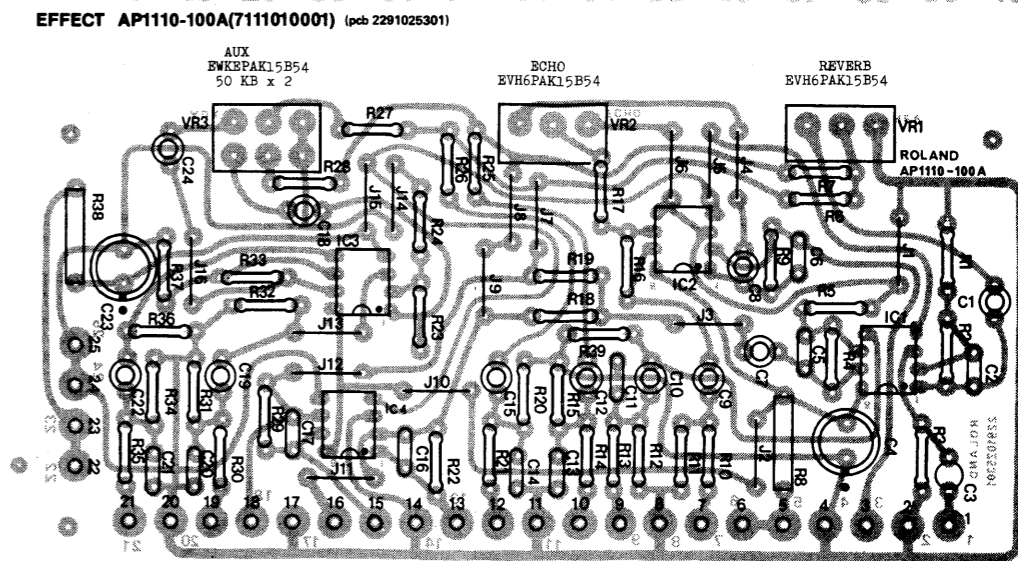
EFFECT AP1110-100A(7111010001) (pcb 2291025301)

AUX
EWKEPAK15B54
50 KB x 2

ECHO
EVH6PAK15B54

REVERB
EVH6PAK15B54

VR3
R27
VR2
VR1
ROLAND
AP1110-100A
C24
R28
R26
R25
R17
J6
J5
J4
R7
R6
R38
C18
J15
J14
R24
J8
J7
IC3
IC2
R16
R9
C6
C23
R37
J16
R33
R32
J9
R19
C8
R18
R5
C1
R36
R23
J13
J3
IC1
R4
R2
25
R29
C5
C7
C2
24
C22
R34
R31
C19
J12
J10
C15
R20
R15
C12
C11
C10
C9
23
R35
R39
C17
IC4
R21
C14
C13
R14
R13
R12
R11
R10
J2
R8
R3
C3
22
C21
C20
R30
J11
C16
R22
21
20
19
18
17
16
15
14
13
12
11
10
9
8
7
6
5
4
3
2
1